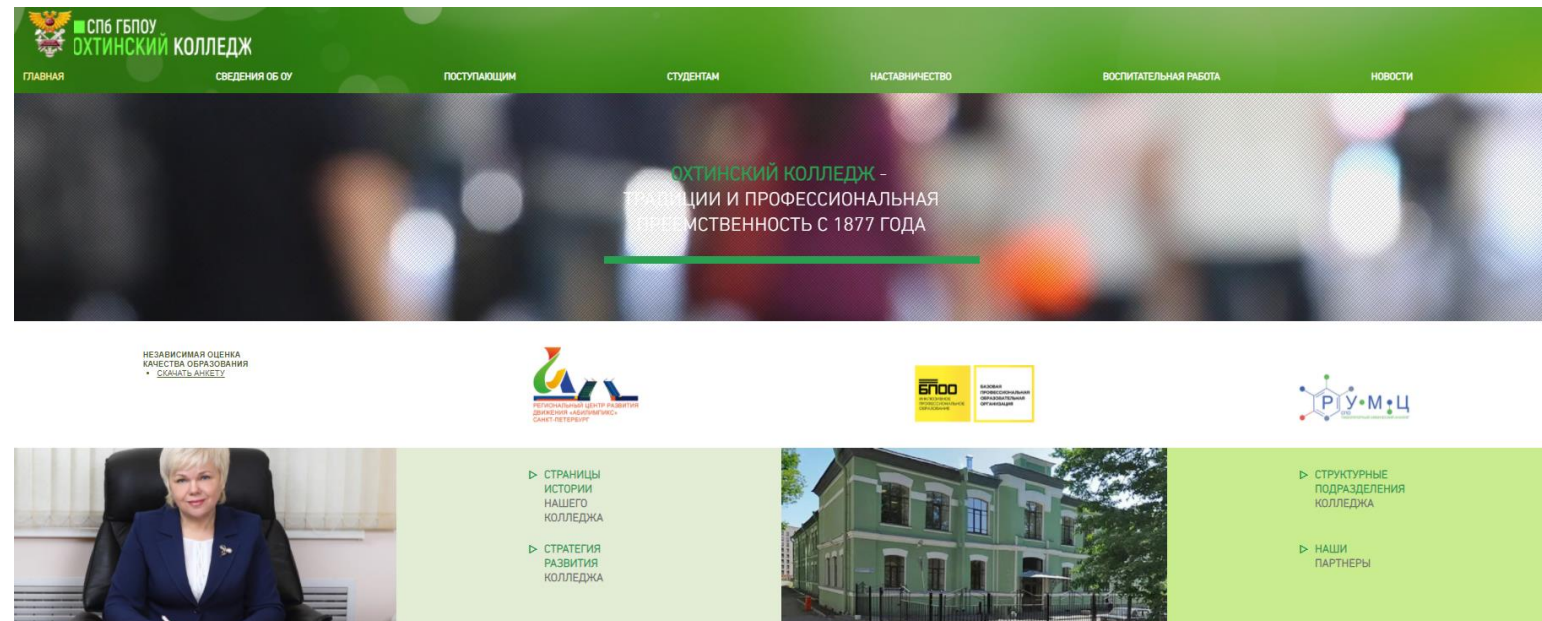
СПб ГБПОУ
ОХТИНСКИЙ КОЛЛЕДЖ

ГЛАВНАЯ
СВЕДЕНИЯ ОБ ОУ
ПОСТУПАЮЩИМ
СТУДЕНТАМ
НАСТАВНИЧЕСТВО
ВОСПИТАТЕЛЬНАЯ РАБОТА
НОВОСТИ

ОХТИНСКИЙ КОЛЛЕДЖ – ТРАДИЦИИ И ПРОФЕССИОНАЛЬНАЯ ПРЕЕМСТВЕННОСТЬ С 1877 ГОДА

НЕЗАВИСИМАЯ ОЦЕНКА КАЧЕСТВА ОБРАЗОВАНИЯ
• СКАЧАТЬ АНКЕТУ

РЕГИОНАЛЬНЫЙ ЦЕНТР РАЗВИТИЯ ДВИЖЕНИЯ «АБИЛИМПИКС» САНКТ-ПЕТЕРБУРГ

БПОО
БАЗОВАЯ ПРОФЕССИОНАЛЬНАЯ ОБРАЗОВАТЕЛЬНАЯ ОРГАНИЗАЦИЯ

Р•У•М•Ц

▷ СТРАНИЦЫ ИСТОРИИ НАШЕГО КОЛЛЕДЖА

▷ СТРАТЕГИЯ РАЗВИТИЯ КОЛЛЕДЖА

▷ СТРУКТУРНЫЕ ПОДРАЗДЕЛЕНИЯ КОЛЛЕДЖА

▷ НАШИ ПАРТНЕРЫ